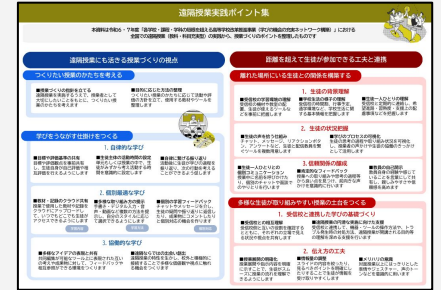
遠隔授業実践ポイント集

本資料は令和6・7年度「高等学校・課程・学科の枠組みを超えた遠隔教育の推進（学校間遠隔授業の実証ネットワーク構築）」における全国での遠隔授業（教科・科目充実型）の実践から、授業づくりのポイントを整理したものです

遠隔授業にも活きる授業づくりの視点

つくりたい授業のかたちを考える

学びをつなげる仕掛けをつくる

1. 自律的な学び

2. 個別最適な学び

3. 協働的な学び

距離を超えて生徒が参加できる工夫と連携

離れた場所にいる生徒との協働を構築する

1. 生徒の背景理解

2. 生徒の状況把握

3. 信頼関係の醸成

多様な生徒が関り取り組みやすい授業の工夫をつくる

1. 受信校と連携した学びの基盤づくり

2. 伝え方の工夫

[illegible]